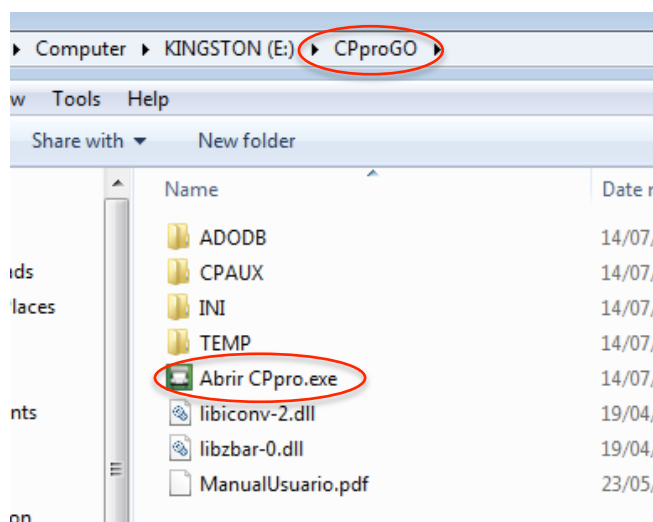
▸ Computer ▸ KINGSTON (E:) ▸ CPproGO ▸

w Tools Help

Share with ▾ New folder

ds
laces
nts
on

| Name | Date m |
|---|---|
| ADODB | 14/07/ |
| CPAUX | 14/07/ |
| INI | 14/07/ |
| TEMP | 14/07/ |
| Abrir CPpro.exe | 14/07/ |
| libiconv-2.dll | 19/04/ |
| libzbar-0.dll | 19/04/ |
| ManualUsuario.pdf | 23/05/ |